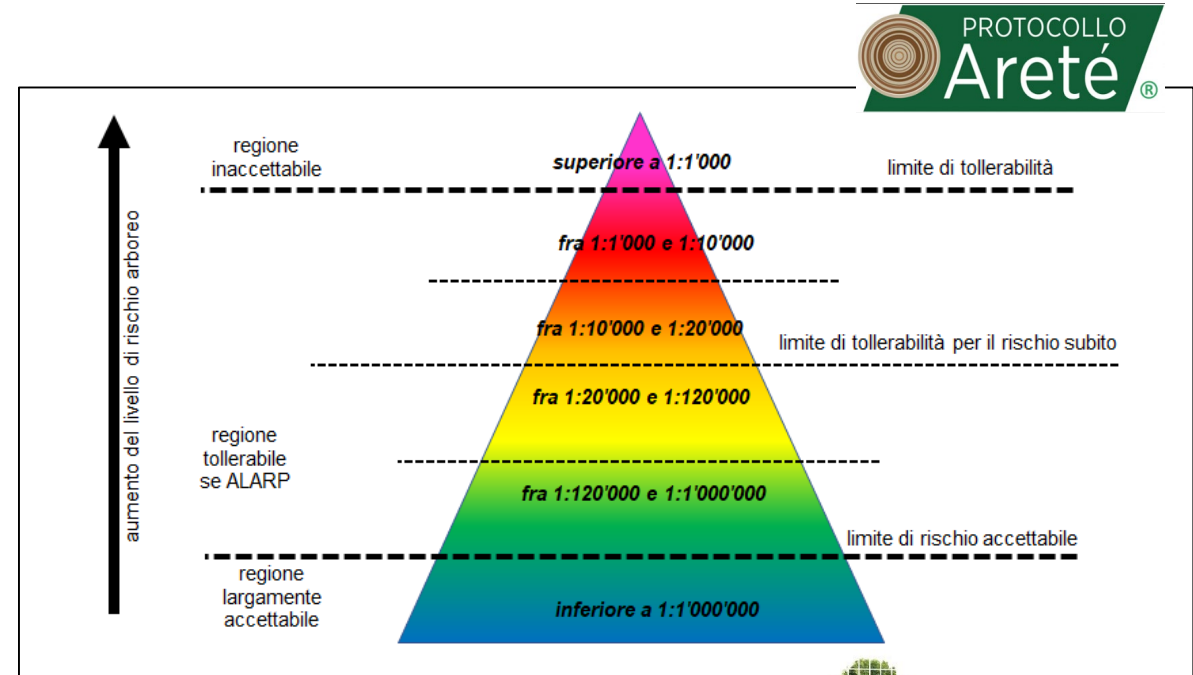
PROTOCOLLO
Areté®

aumento del livello di rischio arboreo

regione inaccettabile

superiore a 1:1'000

limite di tollerabilità

fra 1:1'000 e 1:10'000

fra 1:10'000 e 1:20'000

limite di tollerabilità per il rischio subito

fra 1:20'000 e 1:120'000

regione tollerabile se ALARP

fra 1:120'000 e 1:1'000'000

limite di rischio accettabile

regione largamente accettabile

inferiore a 1:1'000'000